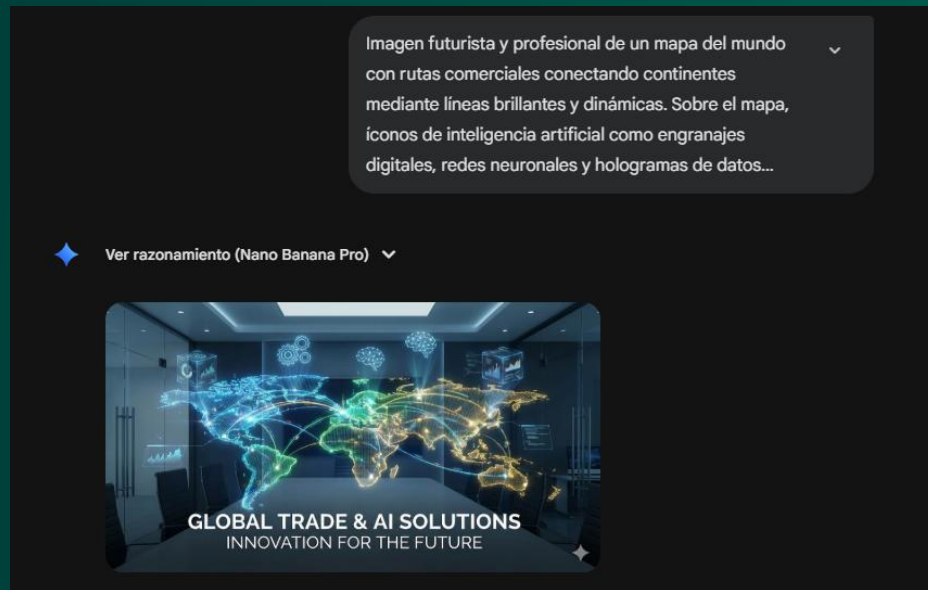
Imagen futurista y profesional de un mapa del mundo con rutas comerciales conectando continentes mediante líneas brillantes y dinámicas. Sobre el mapa, íconos de inteligencia artificial como engranajes digitales, redes neuronales y hologramas de datos...

Ver razonamiento (Nano Banana Pro)

GLOBAL TRADE & AI SOLUTIONS
INNOVATION FOR THE FUTURE